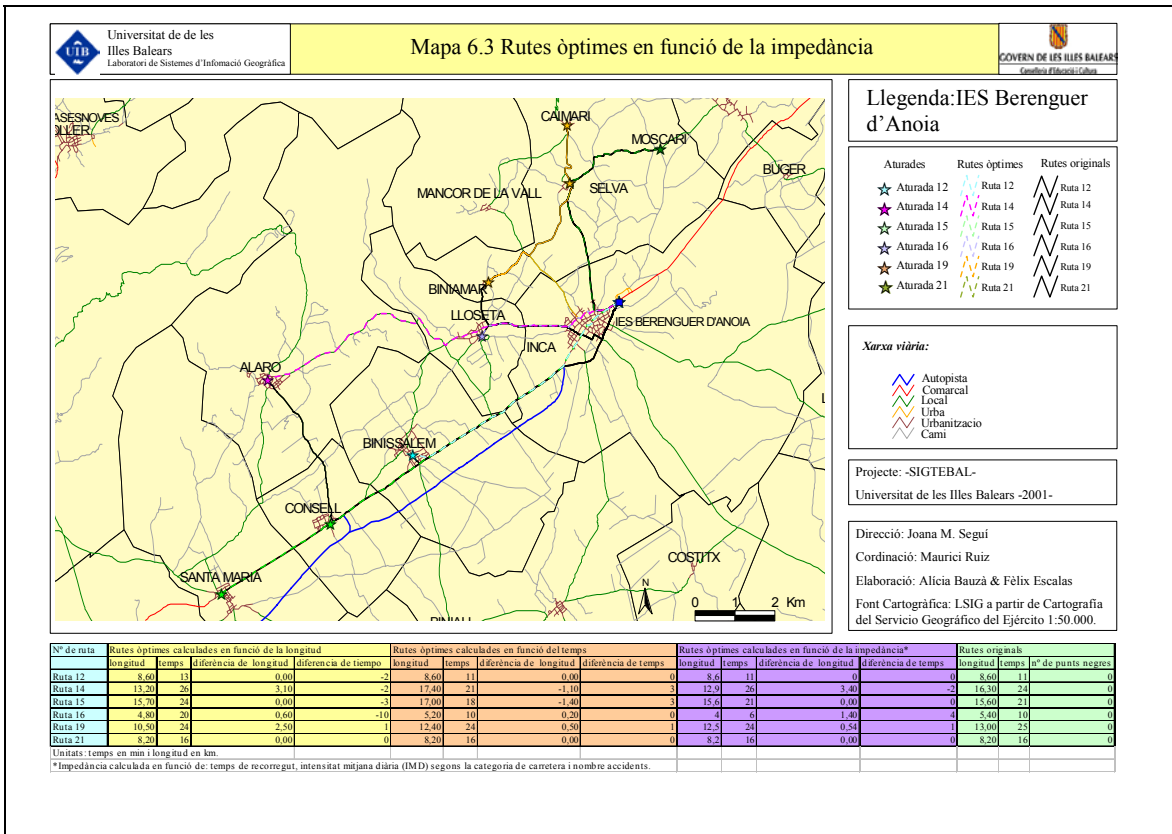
Universitat de de les Illes Balears
Laboratori de Sistemes d'Infomació Geogràfica

UIB

Mapa 6.3 Rutes òptimes en funció de la impedància

GOVERN DE LES ILLES BALEARS
Conselleria d'Educació i Cultura

ASESNOVES
OLLER
CAIMARI
MOSCARI
BUGER
MANCOR DE LA VALL
SELVA
BINIAMAR
LLOSETA
IES BERENGUER D'ANOIA
INCA
ALARO
BINISSALEM
CONSELL
COSTITX
SANTA MARIA
PINAL
N
0 1 2 Km

Llegenda:IES Berenguer d'Anoia

Aturades
Rutes òptimes
Rutes originals
Aturada 12
Aturada 14
Aturada 15
Aturada 16
Aturada 19
Aturada 21
Ruta 12
Ruta 14
Ruta 15
Ruta 16
Ruta 19
Ruta 21
Ruta 12
Ruta 14
Ruta 15
Ruta 16
Ruta 19
Ruta 21

Xarxa viària:
Autopista
Comarcal
Local
Urba
Urbanitzacio
Cami

Projecte: -SIGTEBAL-
Universitat de les Illes Balears -2001-

Direcció: Joana M. Seguí
Cordinació: Maurici Ruiz
Elaboració: Alícia Bauzà & Fèlix Escalas
Font Cartogràfica: LSIG a partir de Cartografía del Servicio Geográfico del Ejército 1:50.000.

| Nº de ruta | Rutes òptimes calculades en funció de la longitud | | | | Rutes òptimes calculades en funció del temps | | | | Rutes òptimes calculades en funció de la impedància* | | | | Rutes originals | | |
|---|---|---|---|---|---|---|---|---|---|---|---|---|---|---|---|
| | longitud | temps | diferència de longitud | diferencia de tiempo | longitud | temps | diferència de longitud | diferència de temps | longitud | temps | diferència de longitud | diferència de temps | longitud | temps | nº de punts negres |
| Ruta 12 | 8,60 | 13 | 0,00 | -2 | 8,60 | 11 | 0,00 | 0 | 8,6 | 11 | 0 | 0 | 8,60 | 11 | 0 |
| Ruta 14 | 13,20 | 26 | 3,10 | -2 | 17,40 | 21 | -1,10 | 3 | 12,9 | 26 | 3,40 | -2 | 16,30 | 24 | 0 |
| Ruta 15 | 15,70 | 24 | 0,00 | -3 | 17,00 | 18 | -1,40 | 3 | 15,6 | 21 | 0,00 | 0 | 15,60 | 21 | 0 |
| Ruta 16 | 4,80 | 20 | 0,60 | -10 | 5,20 | 10 | 0,20 | 0 | 4 | 6 | 1,40 | 4 | 5,40 | 10 | 0 |
| Ruta 19 | 10,50 | 24 | 2,50 | 1 | 12,40 | 24 | 0,50 | 1 | 12,5 | 24 | 0,54 | 1 | 13,00 | 25 | 0 |
| Ruta 21 | 8,20 | 16 | 0,00 | 0 | 8,20 | 16 | 0,00 | 0 | 8,2 | 16 | 0,00 | 0 | 8,20 | 16 | 0 |

Unitats: temps en min i longitud en km.
*Impedància calculada en funció de: temps de recorregut, intensitat mitjana diària (IMD) segons la categoria de carretera i nombre accidents.